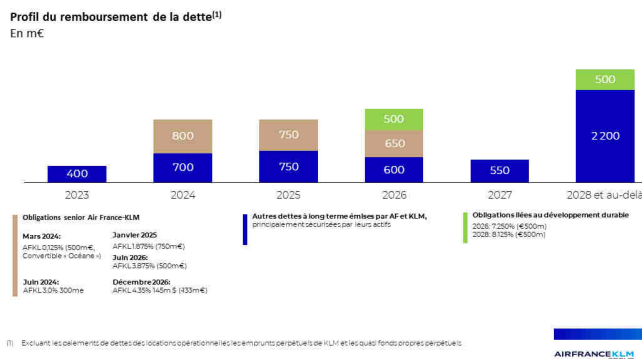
Profil du remboursement de la dette$^{(1)}$
En m€

| 2023 | 2024 | 2025 | 2026 | 2027 | 2028 et au-delà |
|---|---|---|---|---|---|
| 400 | 700 | 750 | 600 | 550 | 2 200 |
| | 800 | 750 | 650 | | |
| | | | 500 | | 500 |

Obligations senior Air France-KLM

Mars 2024:
AFKL 0,125% (500m€, Convertible « Océane »)

Juin 2024:
AFKL 3,0% 300me

Janvier 2025
AFKL 1.875% (750m€)

Juin 2026:
AFKL 3.875% (500m€)

Décembre 2026:
AFKL 4.35% 145m $ (433m€)

Autres dettes à long terme émises par AF et KLM, principalement sécurisées par leurs actifs

Obligations liées au développement durable
2026: 7.250% (€500m)
2028: 8.125% (€500m)

(1) Excluant les paiements de dettes des locations opérationnelles les emprunts perpétuels de KLM et les quasi fonds propres perpétuels

AIRFRANCEKLM